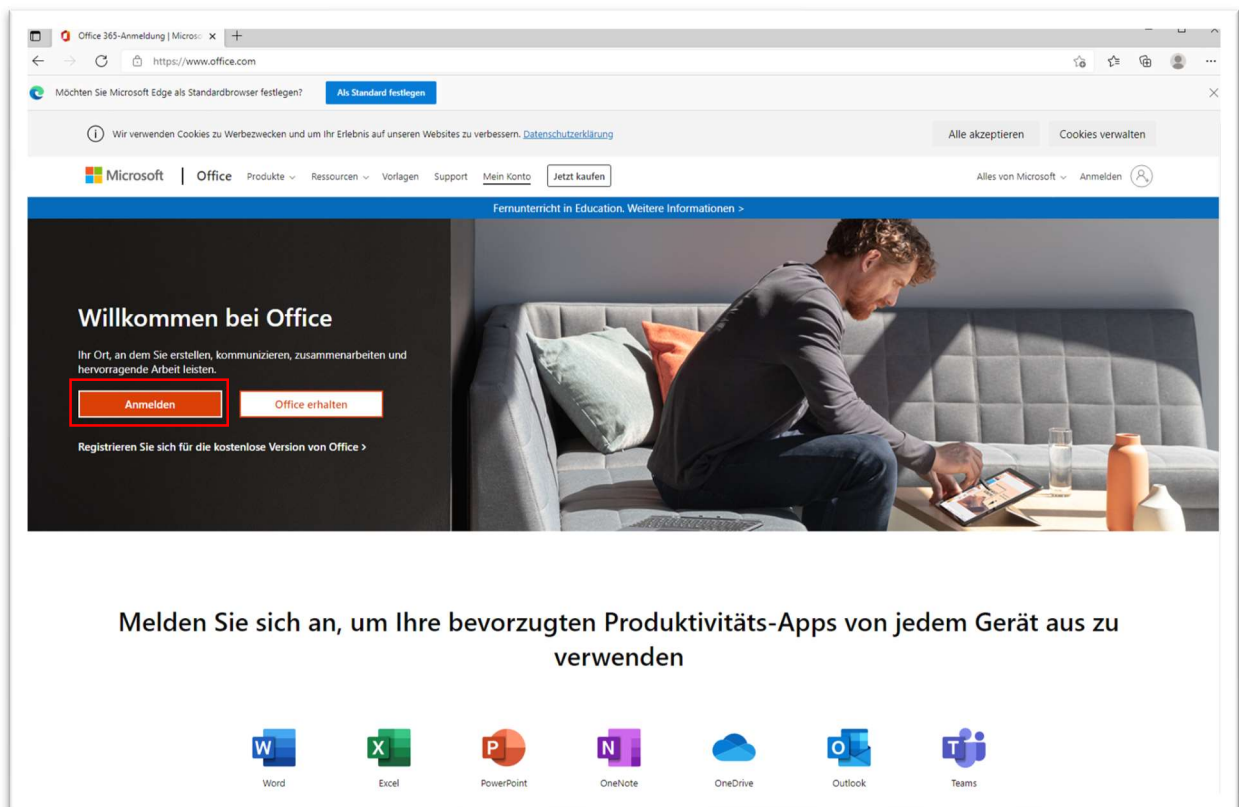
Office 365-Anmeldung | Microso

https://www.office.com

Möchten Sie Microsoft Edge als Standardbrowser festlegen?

Als Standard festlegen

Wir verwenden Cookies zu Werbezwecken und um Ihr Erlebnis auf unseren Websites zu verbessern. Datenschutzerklärung

Alle akzeptieren

Cookies verwalten

Microsoft | Office Produkte Ressourcen Vorlagen Support Mein Konto Jetzt kaufen

Alles von Microsoft Anmelden

Fernunterricht in Education. Weitere Informationen >

Willkommen bei Office

Ihr Ort, an dem Sie erstellen, kommunizieren, zusammenarbeiten und hervorragende Arbeit leisten.

Anmelden

Office erhalten

Registrieren Sie sich für die kostenlose Version von Office >

Melden Sie sich an, um Ihre bevorzugten Produktivitäts-Apps von jedem Gerät aus zu verwenden

Word Excel PowerPoint OneNote OneDrive Outlook Teams